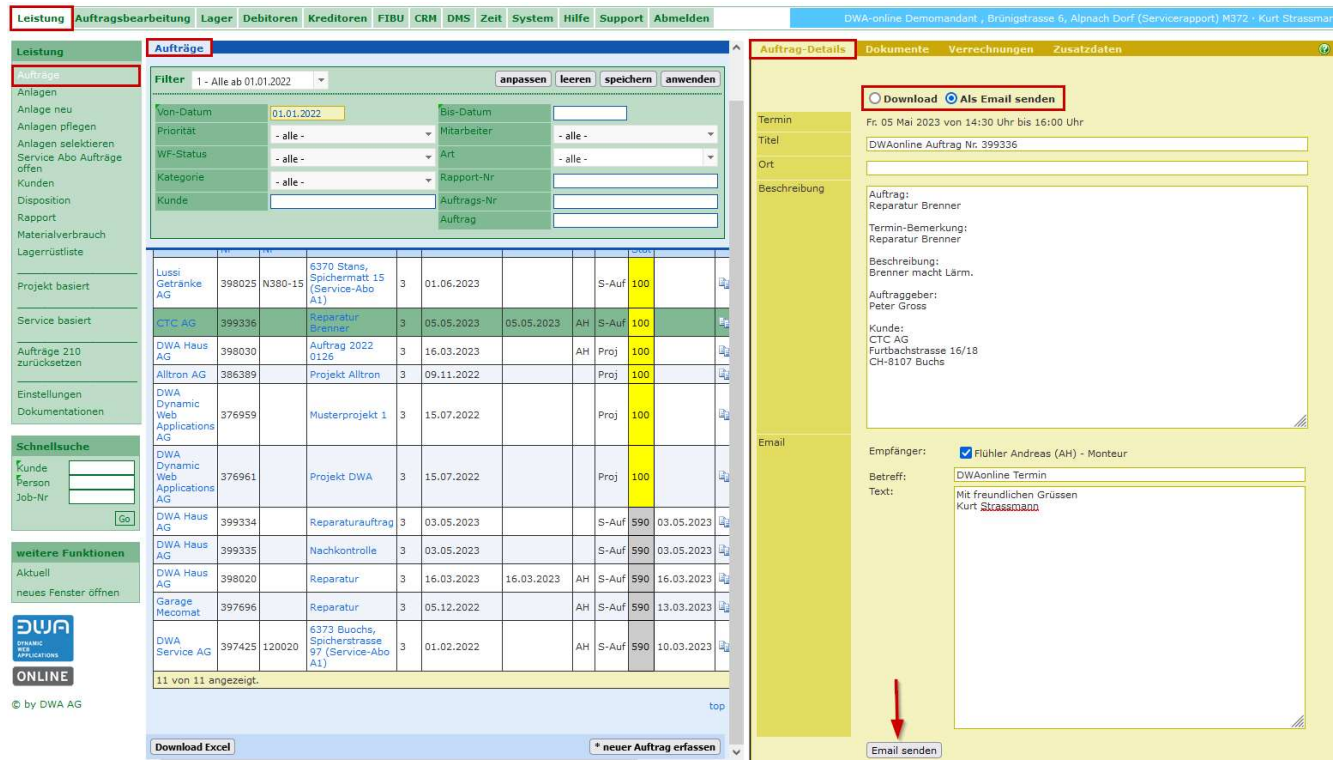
Leistung Auftragsbearbeitung Lager Debitoren Kreditoren FIBU CRM DMS Zeit System Hilfe Support Abmelden

DWA-online Demomandant , Brünigstrasse 6, Alpnach Dorf (Servicerapport) M372 · Kurt Strassmar

Leistung
Aufträge
Anlagen
Anlage neu
Anlagen pflegen
Anlagen selektieren
Service Abo Aufträge offen
Kunden
Disposition
Rapport
Materialverbrauch
Lagerrüstliste

Projekt basiert

Service basiert

Aufträge 210 zurücksetzen

Einstellungen
Dokumentationen

Schnellsuche
Kunde
Person
Job-Nr
Go

weitere Funktionen
Aktuell
neues Fenster öffnen

DWA DYNAMIC WEB APPLICATIONS
ONLINE

© by DWA AG

Aufträge

Filter 1 - Alle ab 01.01.2022 anpassen leeren speichern anwenden

Von-Datum 01.01.2022 Bis-Datum
Priorität - alle - Mitarbeiter - alle -
WF-Status - alle - Art - alle -
Kategorie - alle - Rapport-Nr
Kunde Auftrags-Nr
Auftrag

| | | | | | | | | | | |
|---|---|---|---|---|---|---|---|---|---|---|
| Lussi Getränke AG | 398025 | N380-15 | 6370 Stans, Spichermatt 15 (Service-Abo A1) | 3 | 01.06.2023 | | | S-Auf | 100 | |
| CTC AG | 399336 | | Reparatur Brenner | 3 | 05.05.2023 | 05.05.2023 | AH | S-Auf | 100 | |
| DWA Haus AG | 398030 | | Auftrag 2022 0126 | 3 | 16.03.2023 | | AH | Proj | 100 | |
| Alltron AG | 386389 | | Projekt Alltron | 3 | 09.11.2022 | | | Proj | 100 | |
| DWA Dynamic Web Applications AG | 376959 | | Musterprojekt 1 | 3 | 15.07.2022 | | | Proj | 100 | |
| DWA Dynamic Web Applications AG | 376961 | | Projekt DWA | 3 | 15.07.2022 | | | Proj | 100 | |
| DWA Haus AG | 399334 | | Reparaturauftrag | 3 | 03.05.2023 | | | S-Auf | 590 | 03.05.2023 |
| DWA Haus AG | 399335 | | Nachkontrolle | 3 | 03.05.2023 | | | S-Auf | 590 | 03.05.2023 |
| DWA Haus AG | 398020 | | Reparatur | 3 | 16.03.2023 | 16.03.2023 | AH | S-Auf | 590 | 16.03.2023 |
| Garage Mecomat | 397696 | | Reparatur | 3 | 05.12.2022 | | AH | S-Auf | 590 | 13.03.2023 |
| DWA Service AG | 397425 | 120020 | 6373 Buochs, Spicherstrasse 97 (Service-Abo A1) | 3 | 01.02.2022 | | AH | S-Auf | 590 | 10.03.2023 |

11 von 11 angezeigt.

top

Download Excel
* neuer Auftrag erfassen

Auftrag-Details Dokumente Verrechnungen Zusatzdaten

Download Als Email senden

Termin Fr. 05 Mai 2023 von 14:30 Uhr bis 16:00 Uhr
Titel DWAonline Auftrag Nr. 399336
Ort
Beschreibung
Auftrag:
Reparatur Brenner

Termin-Bemerkung:
Reparatur Brenner

Beschreibung:
Brenner macht Lärm.

Auftraggeber:
Peter Gross

Kunde:
CTC AG
Furtbachstrasse 16/18
CH-8107 Buchs

Email
Empfänger: Flühler Andreas (AH) - Monteur
Betreff: DWAonline Termin
Text: Mit freundlichen Grüssen
Kurt Strassmann

Email senden